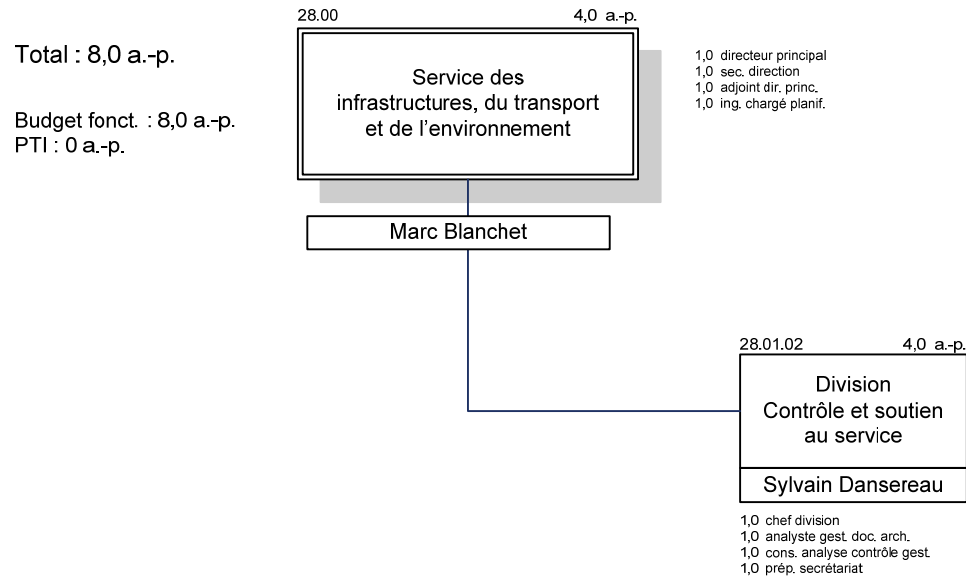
Total : 8,0 a.-p.

Budget fonct. : 8,0 a.-p.
PTI : 0 a.-p.

28.00 4,0 a.-p.

Service des infrastructures, du transport et de l'environnement

1,0 directeur principal
1,0 sec. direction
1,0 adjoint dir. princ.
1,0 ing. chargé planif.

Marc Blanchet

28.01.02 4,0 a.-p.

Division Contrôle et soutien au service

Sylvain Dansereau

1,0 chef division
1,0 analyste gest. doc. arch.
1,0 cons. analyse contrôle gest.
1,0 prép. secrétariat